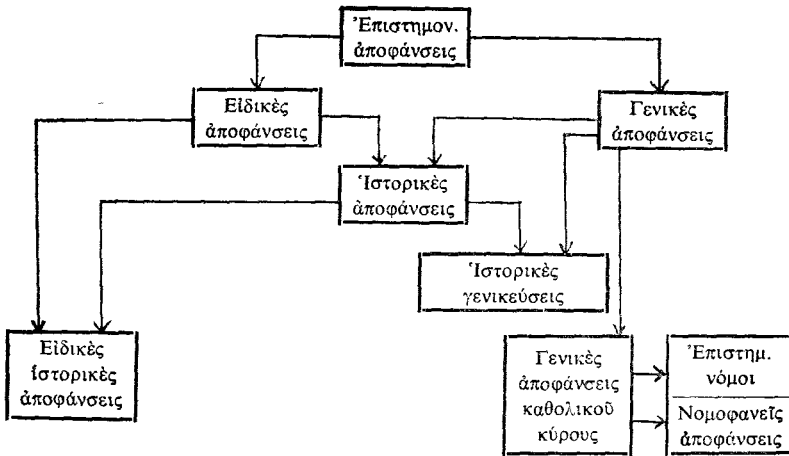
Ἐπιστημον. ἀποφάνσεις

Εἰδικὲς ἀποφάνσεις

Γενικὲς ἀποφάνσεις

Ἱστορικὲς ἀποφάνσεις

Ἱστορικὲς γενικεύσεις

Εἰδικὲς ἱστορικὲς ἀποφάνσεις

Γενικὲς ἀποφάνσεις καθολικοῦ κύρους

Ἐπιστημ. νόμοι

Νομοφανεῖς ἀποφάνσεις